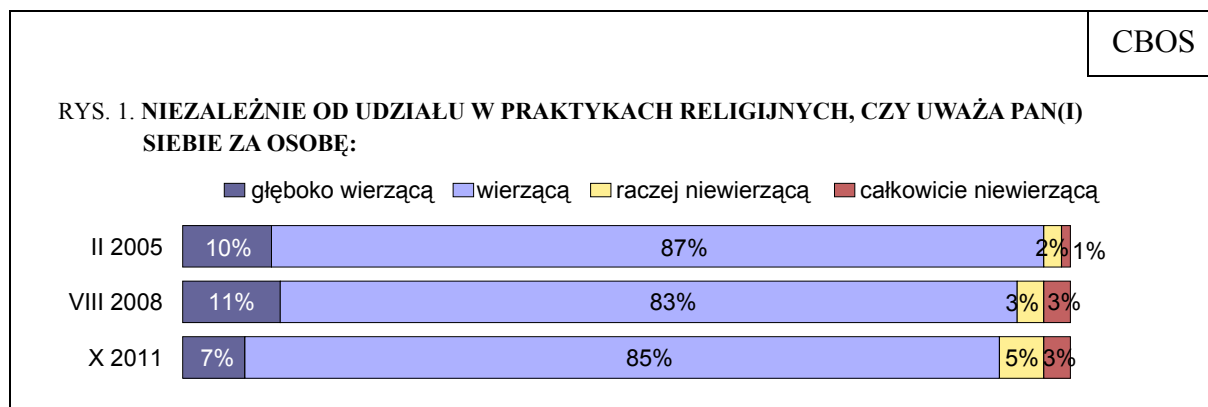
CBOS

RYS. 1. **NIEZALEŻNIE OD UDZIAŁU W PRAKTYKACH RELIGIJNYCH, CZY UWAŻA PAN(I) SIEBIE ZA OSOBĘ:**

głęboko wierzącą wierzącą raczej niewierzącą całkowicie niewierzącą

| | głęboko wierzącą | wierzącą | raczej niewierzącą | całkowicie niewierzącą |
|---|---|---|---|---|
| II 2005 | 10% | 87% | 2% | 1% |
| VIII 2008 | 11% | 83% | 3% | 3% |
| X 2011 | 7% | 85% | 5% | 3% |